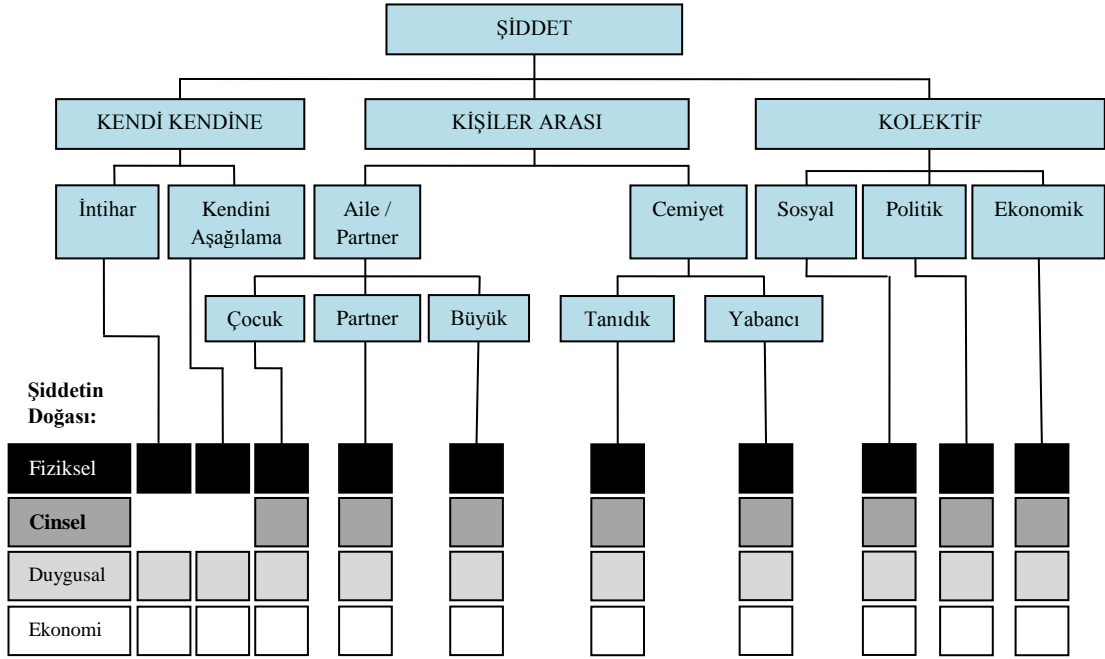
ŞİDDET

KENDİ KENDİNE

KİŞİLER ARASI

KOLEKTİF

İntihar

Kendini Aşağılama

Aile / Partner

Cemiyet

Sosyal

Politik

Ekonomik

Çocuk

Partner

Büyük

Tanıdık

Yabancı

Şiddetin Doğası:

Fiziksel

Cinsel

Duygusal

Ekonomi